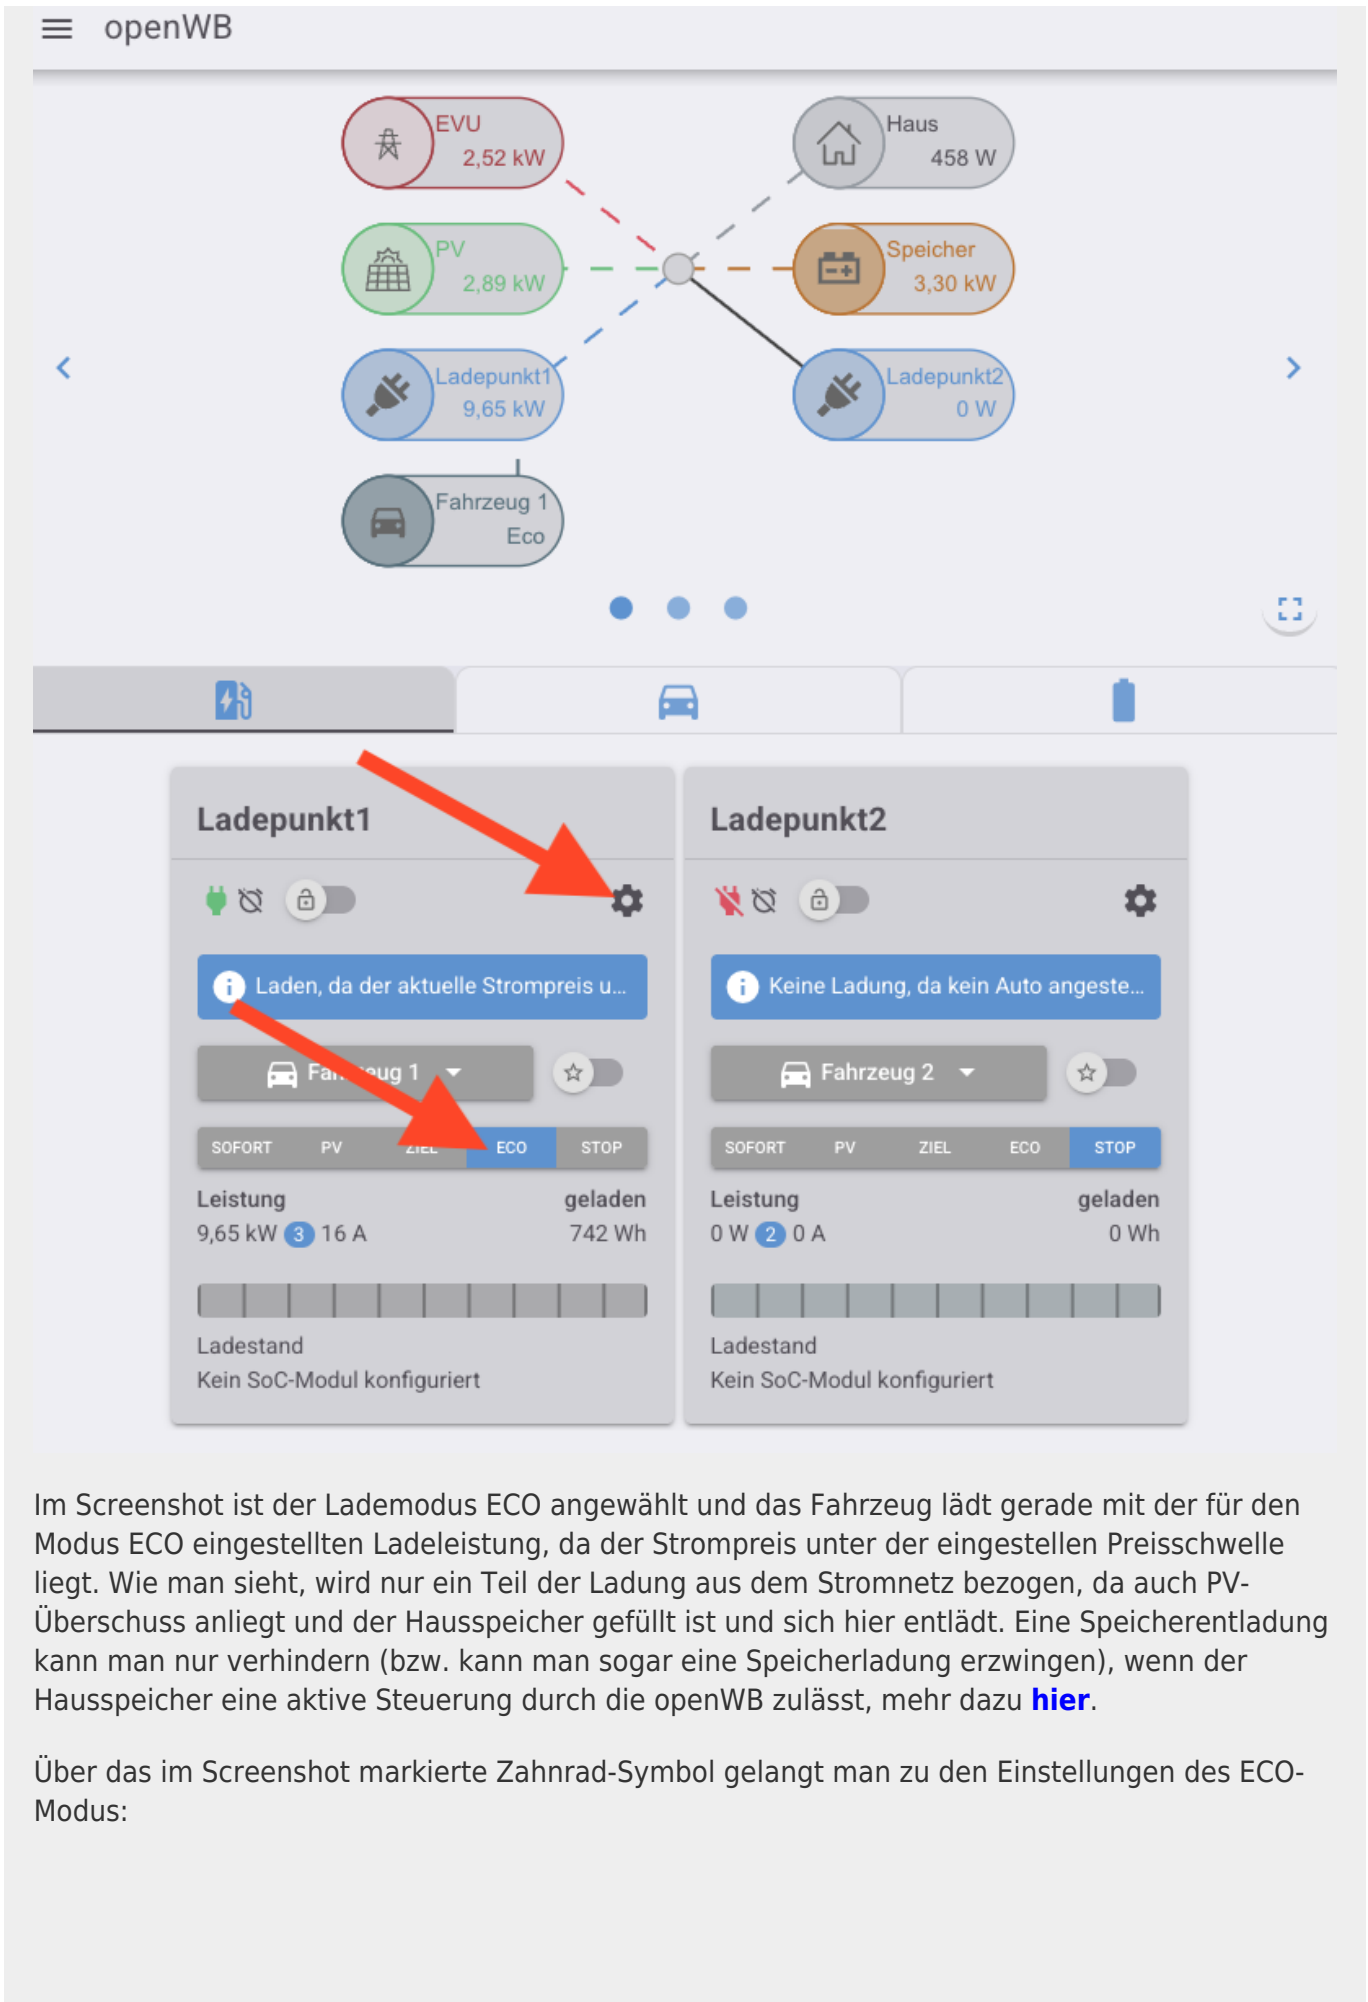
openWB

EVU
2,52 kW

Haus
458 W

PV
2,89 kW

Speicher
3,30 kW

Ladepunkt1
9,65 kW

Ladepunkt2
0 W

Fahrzeug 1
Eco

Ladepunkt1

Laden, da der aktuelle Strompreis u...

Fa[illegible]ug 1

SOFORT PV ZIEL ECO STOP

Leistung
9,65 kW 3 16 A

geladen
742 Wh

Ladestand
Kein SoC-Modul konfiguriert

Ladepunkt2

Keine Ladung, da kein Auto angeste...

Fahrzeug 2

SOFORT PV ZIEL ECO STOP

Leistung
0 W 2 0 A

geladen
0 Wh

Ladestand
Kein SoC-Modul konfiguriert

Im Screenshot ist der Lademodus ECO angewählt und das Fahrzeug lädt gerade mit der für den Modus ECO eingestellten Ladeleistung, da der Strompreis unter der eingestellen Preisschwelle liegt. Wie man sieht, wird nur ein Teil der Ladung aus dem Stromnetz bezogen, da auch PV-Überschuss anliegt und der Hausspeicher gefüllt ist und sich hier entlädt. Eine Speicherentladung kann man nur verhindern (bzw. kann man sogar eine Speicherladung erzwingen), wenn der Hausspeicher eine aktive Steuerung durch die openWB zulässt, mehr dazu hier.

Über das im Screenshot markierte Zahnrad-Symbol gelangt man zu den Einstellungen des ECO-Modus: